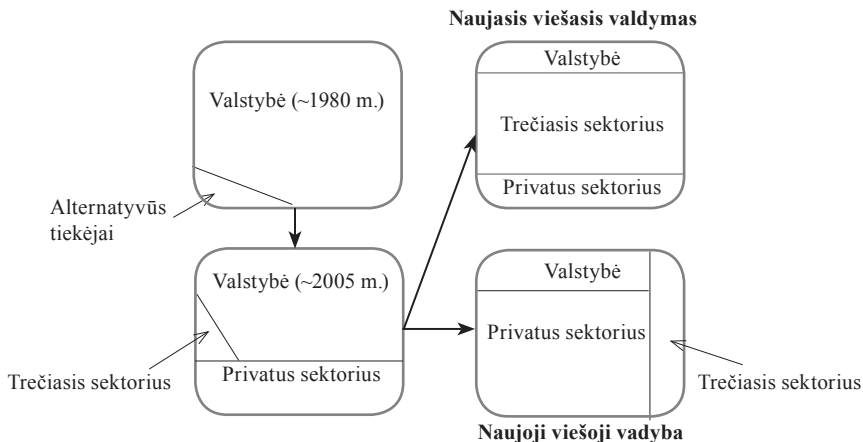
Naujasis viešasis valdymas

Valstybė (~1980 m.)

Alternatyvūs tiekėjai

Valstybė (~2005 m.)

Trečiasis sektorius

Privatus sektorius

Valstybė

Trečiasis sektorius

Privatus sektorius

Valstybė

Privatus sektorius

Trečiasis sektorius

Naujoji viešoji vadyba